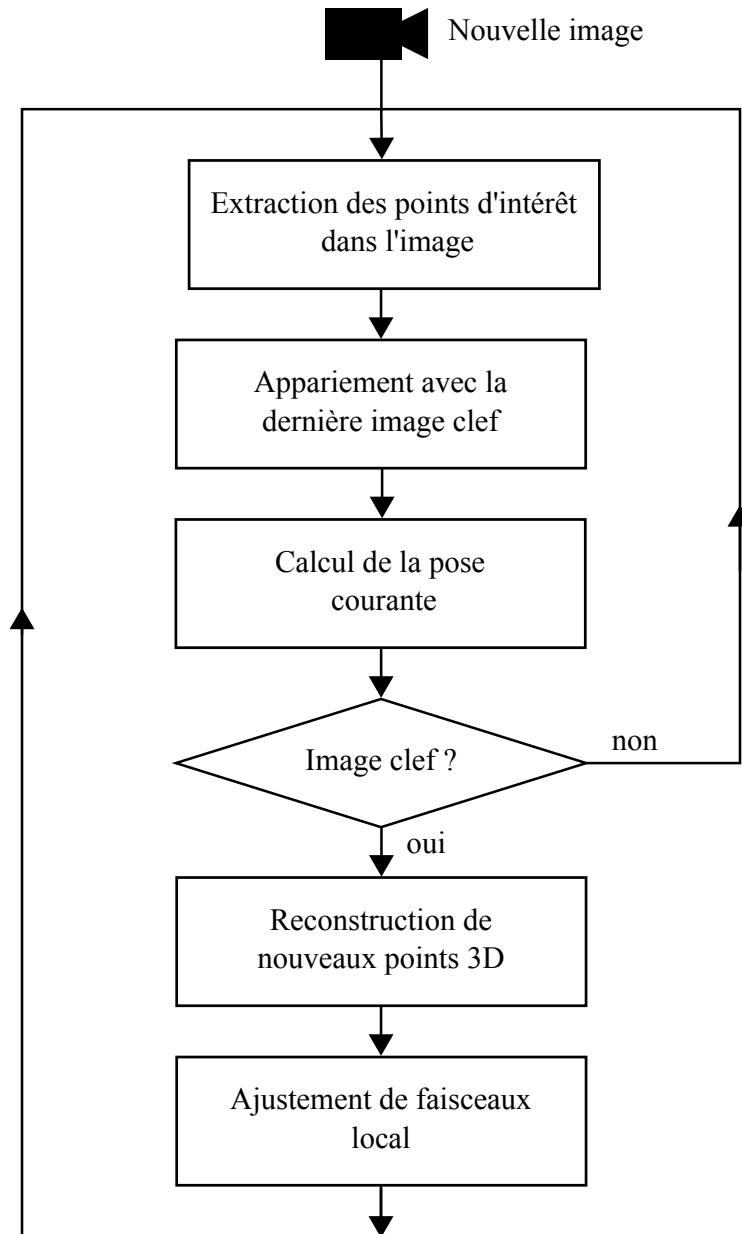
Nouvelle image

Extraction des points d'intérêt dans l'image

Appariement avec la dernière image clef

Calcul de la pose courante

Image clef ?

non

oui

Reconstruction de nouveaux points 3D

Ajustement de faisceaux local